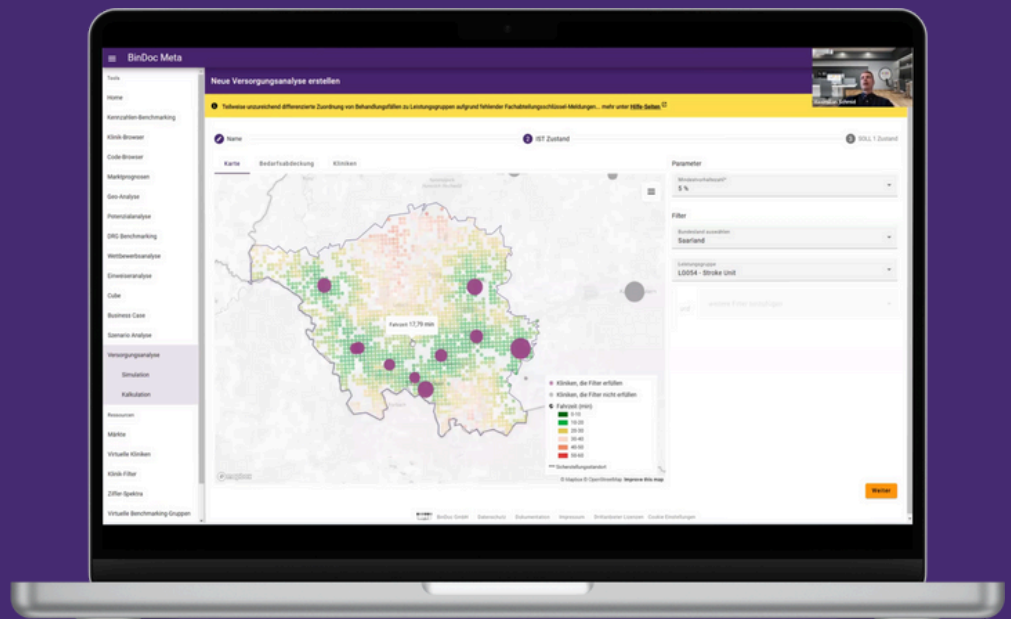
BinDoc Meta

Tools
Home
Kennzahlen-Benchmarking
Klinik-Browser
Code-Browser
Marktprognosen
Geo-Analyse
Potenzialanalyse
DRG Benchmarking
Wettbewerbsanalyse
Einweiseranalyse
Cube
Business Case
Szenario Analyse
Versorgungsanalyse
Simulation
Kalkulation
Ressourcen
Märkte
Virtuelle Kliniken
Klinik-Filter
Ziffer-Spektra
Virtuelle Benchmarking Gruppen

Neue Versorgungsanalyse erstellen

Teilweise unzureichend differenzierte Zuordnung von Behandlungsfällen zu Leistungsgruppen aufgrund fehlender Fachabteilungsschlüssel-Meldungen ... mehr unter Hilfe-Seiten

Name
2 IST Zustand
3 SOLL 1 Zustand

Karte Bedarfsabdeckung Kliniken

Fahrzeit 17,79 min

Kliniken, die Filter erfüllen
Kliniken, die Filter nicht erfüllen
Fahrzeit (min)
0-10
10-20
20-30
30-40
40-50
50-60
Schnelllaufstandort

© Mapbox © OpenStreetMap Improve this map

Parameter
Mindestmarktanteil*
5 %

Filter
Bundesland auswählen
Saarland

Leistungsgruppe
LG054 - Stroke Unit

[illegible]

Weiter

BinDoc GmbH Datenschutz Dokumentation Impressum Drittanbieter Lizenzen Cookie Einstellungen